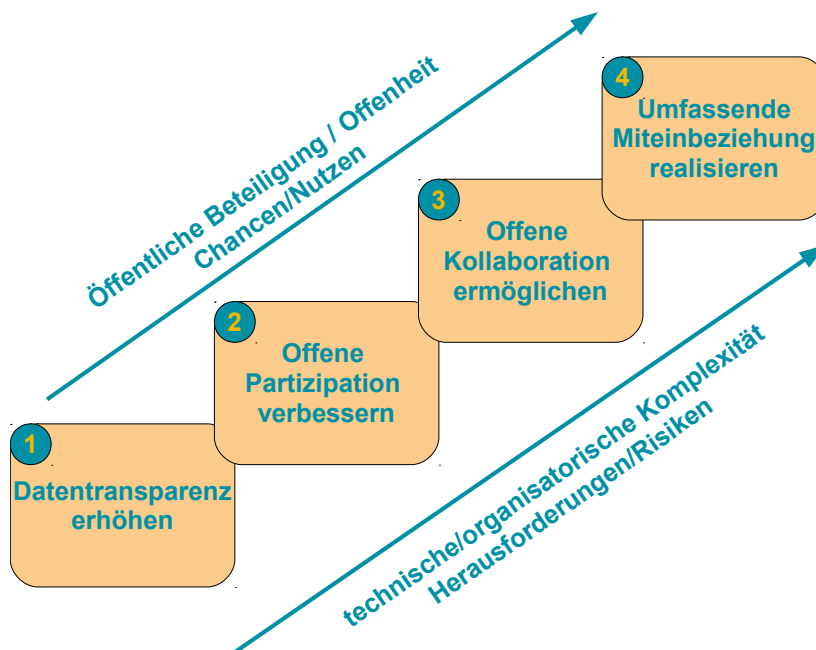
Öffentliche Beteiligung / Offenheit
Chancen/Nutzen

1
Datentransparenz erhöhen

2
Offene Partizipation verbessern

3
Offene Kollaboration ermöglichen

4
Umfassende Miteinbeziehung realisieren

technische/organisatorische Komplexität
Herausforderungen/Risiken